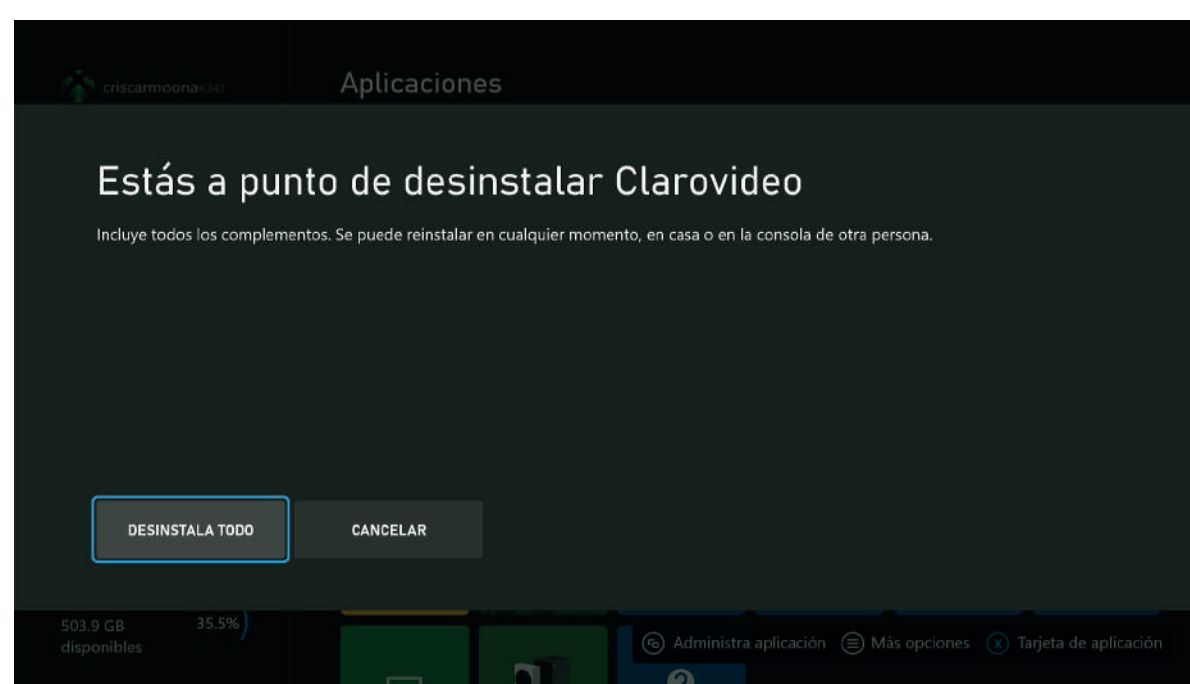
criscarmoona4342

Aplicaciones

Estás a punto de desinstalar Clarovideo

Incluye todos los complementos. Se puede reinstalar en cualquier momento, en casa o en la consola de otra persona.

DESINSTALA TODO

CANCELAR

503.9 GB disponibles

35.5%

Administra aplicación Más opciones Tarjeta de aplicación